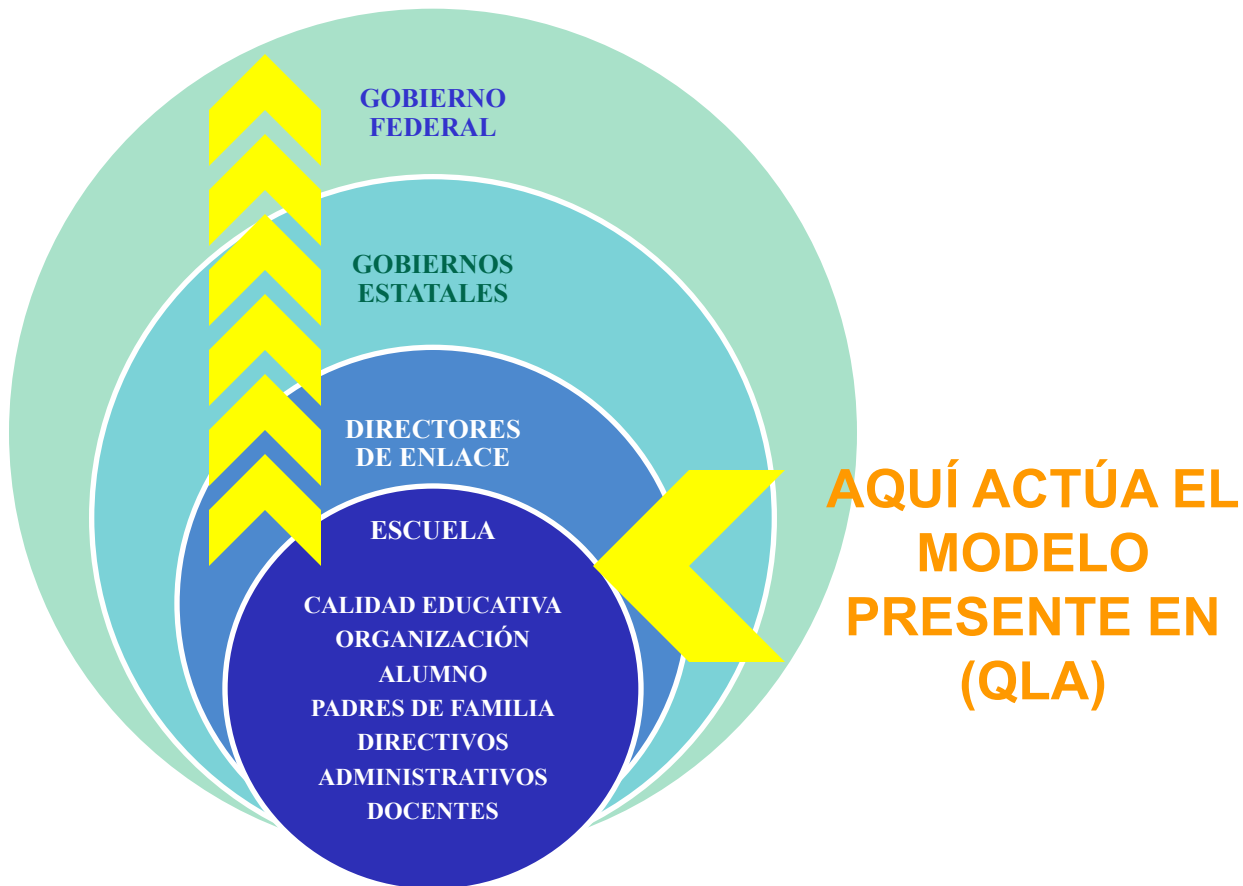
GOBIERNO FEDERAL

GOBIERNOS ESTATALES

DIRECTORES DE ENLACE

ESCUELA

CALIDAD EDUCATIVA
ORGANIZACIÓN
ALUMNO
PADRES DE FAMILIA
DIRECTIVOS
ADMINISTRATIVOS
DOCENTES

AQUÍ ACTÚA EL MODELO PRESENTE EN (QLA)